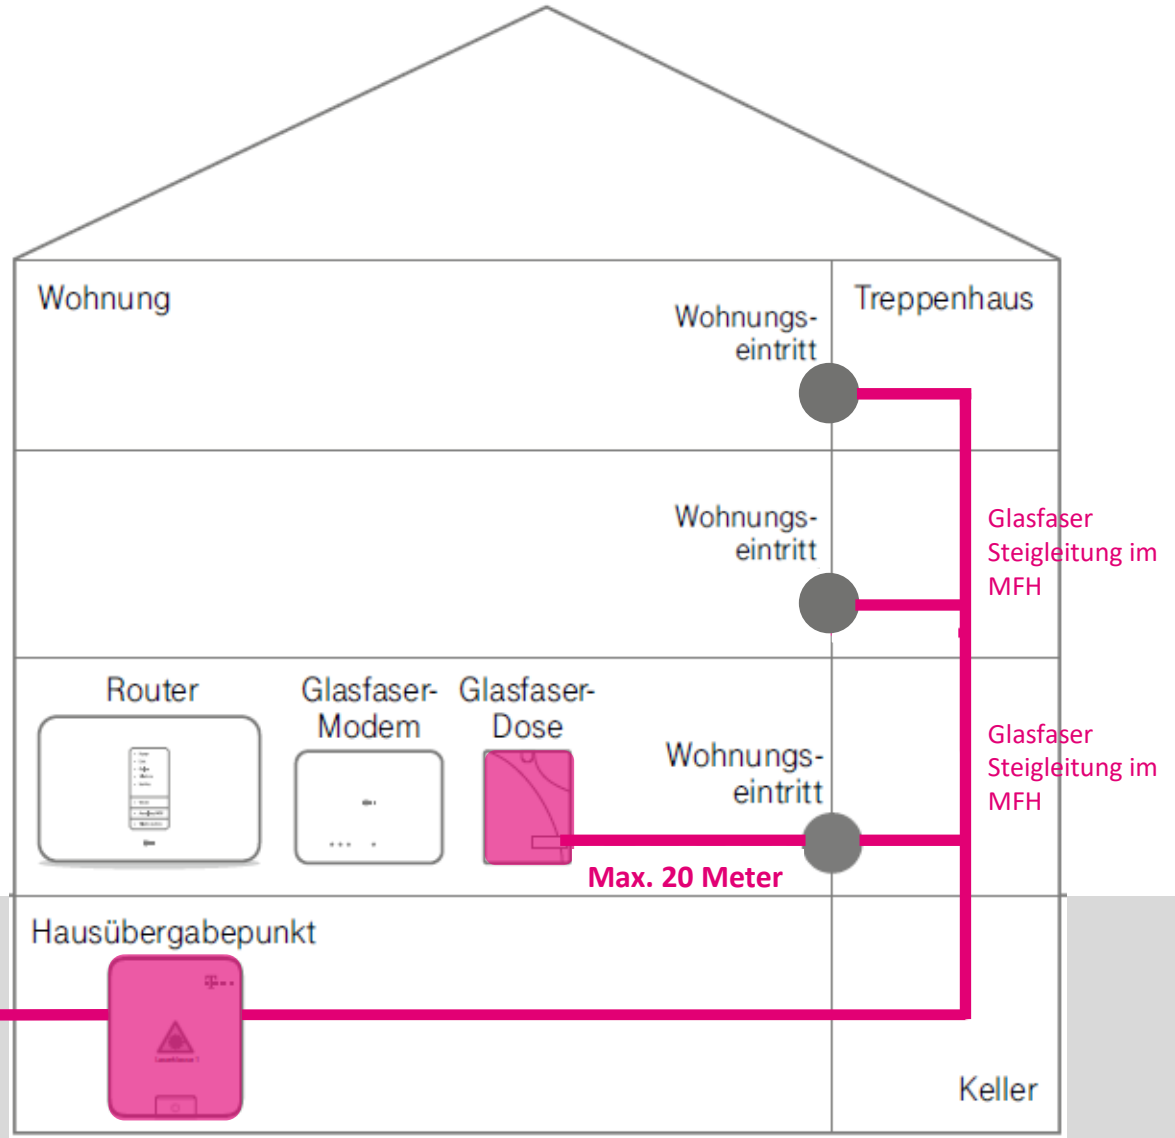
Wohnung

Wohnungseintritt

Treppenhaus

Wohnungseintritt

Glasfaser Steigleitung im MFH

Router

Glasfaser-Modem

Glasfaser-Dose

Wohnungseintritt

Glasfaser Steigleitung im MFH

Max. 20 Meter

Hausübergabepunkt

Keller